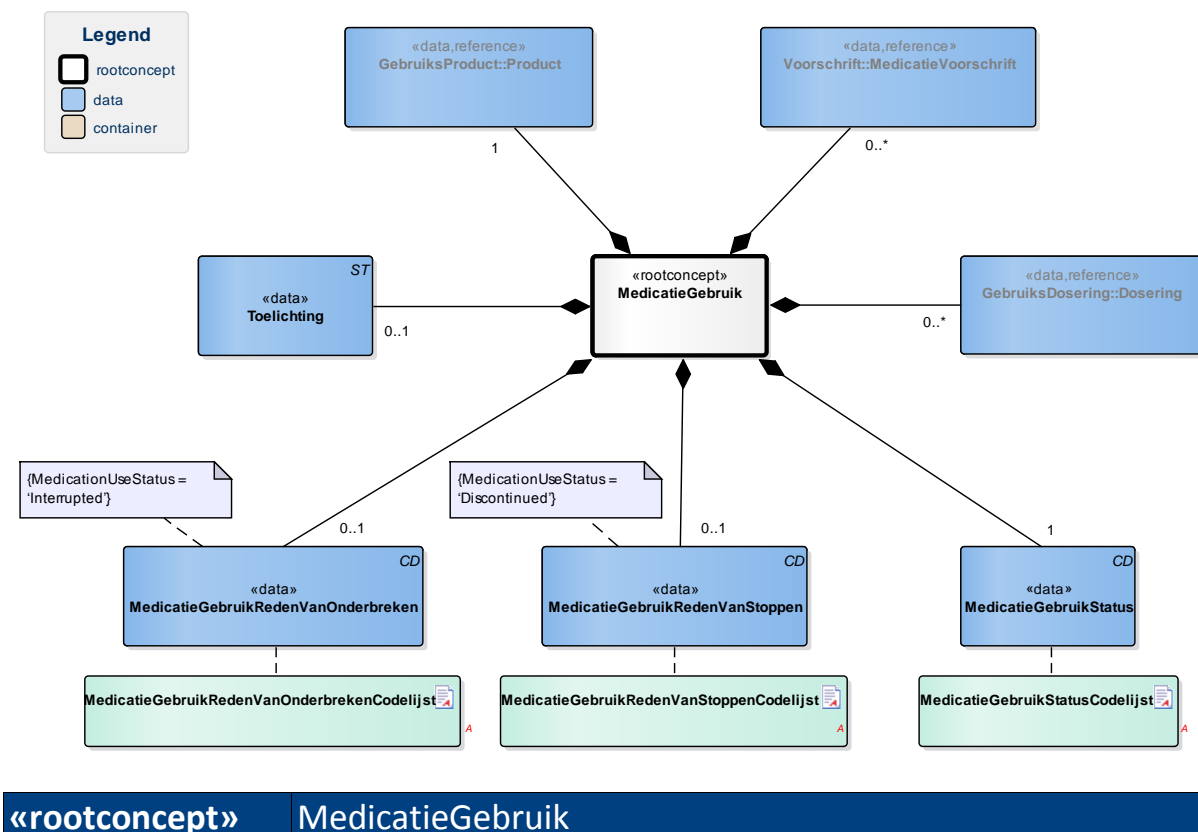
Legend
rootconcept
data
container

«data,reference»
GebruiksProduct::Product

«data,reference»
Voorschrift::MedicatieVoorschrift

1

0..*

ST
«data»
Toelichting

0..1

«rootconcept»
MedicatieGebruik

«data,reference»
GebruiksDosering::Dosering

0..*

{MedicationUseStatus = 'Interrupted'}

{MedicationUseStatus = 'Discontinued'}

0..1

0..1

1

CD
«data»
MedicatieGebruikRedenVanOnderbreken

CD
«data»
MedicatieGebruikRedenVanStoppen

CD
«data»
MedicatieGebruikStatus

MedicatieGebruikRedenVanOnderbrekenCodelijst

A

MedicatieGebruikRedenVanStoppenCodelijst

A

MedicatieGebruikStatusCodelijst

A

| «rootconcept» | MedicatieGebruik |